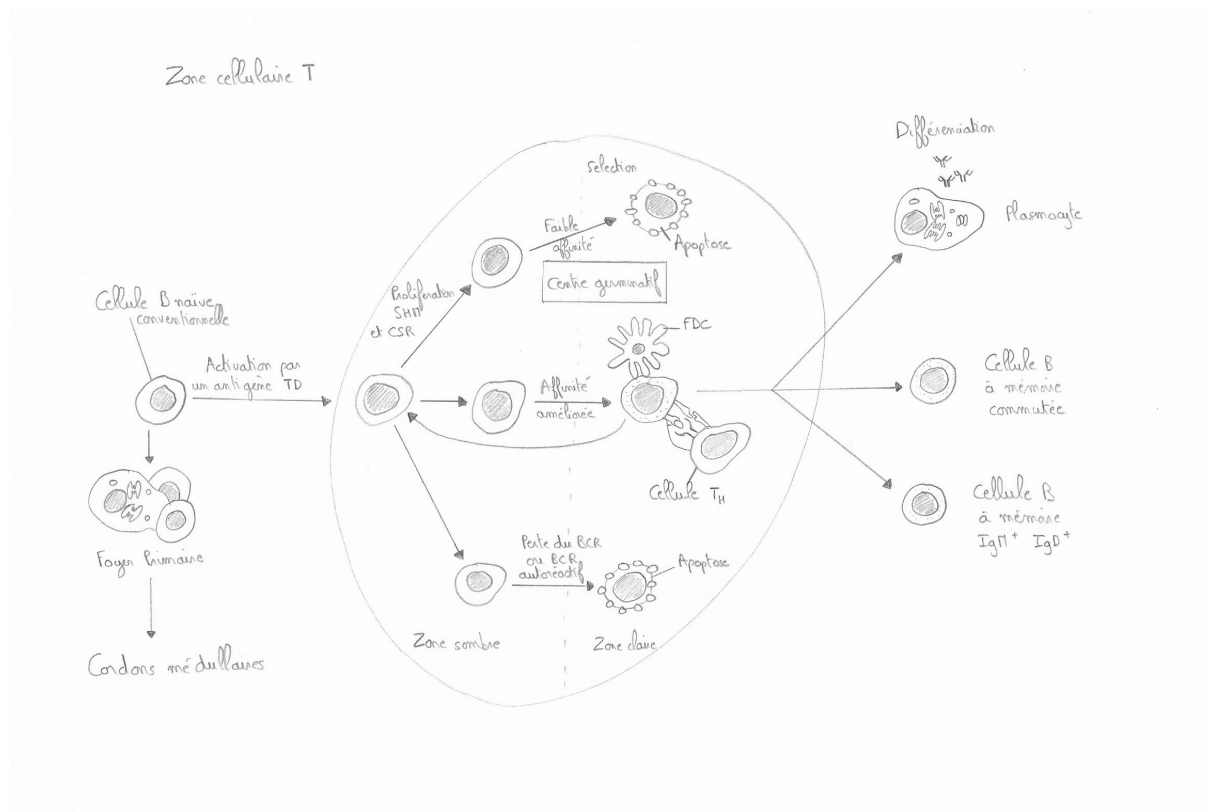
Zone cellulaire T

Sélection

Faible affinité

Apoptose

Centre germinatif

Différenciation

Plasmocyte

Cellule B naïve conventionnelle

Activation par un antigène TD

Prolifération SHM et CSR

FDC

Affinité améliorée

Cellule B à mémoire commutée

Cellule $T_H$

Cellule B à mémoire $IgM^+$ $IgD^+$

Foyer primaire

Perte du BCR ou BCR autoréactif

Apoptose

Zone sombre

Zone claire

Cordons médullaires